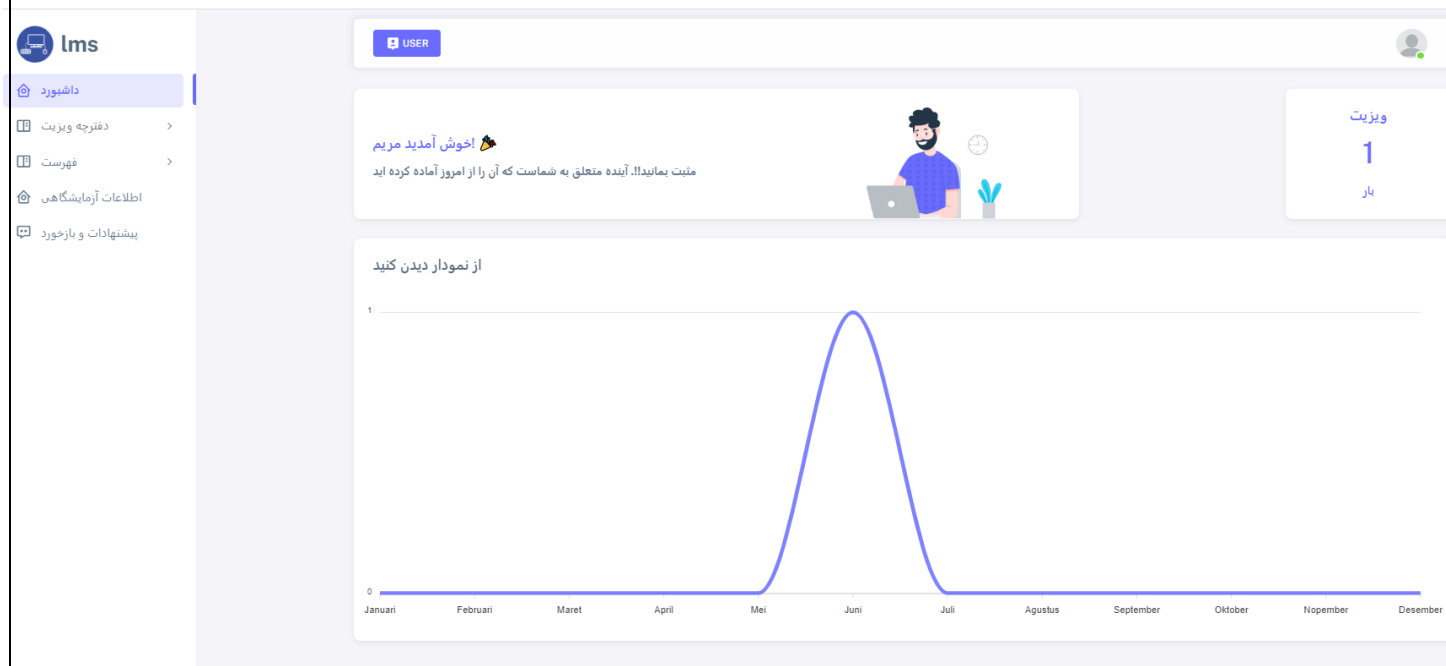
lms

داشبورد
دفترچه ویزیت
فهرست
اطلاعات آزمایشگاهی
پیشنهادات و بازخورد

USER

!خوش آمدید مریم
مثبت بمانید!!. آینده متعلق به شماست که آن را از امروز آماده کرده اید

ویزیت
1
بار

از نمودار دیدن کنید

1
0
Januari Februari Maret April Mei Juni Juli Agustus September Oktober Nopember Desember